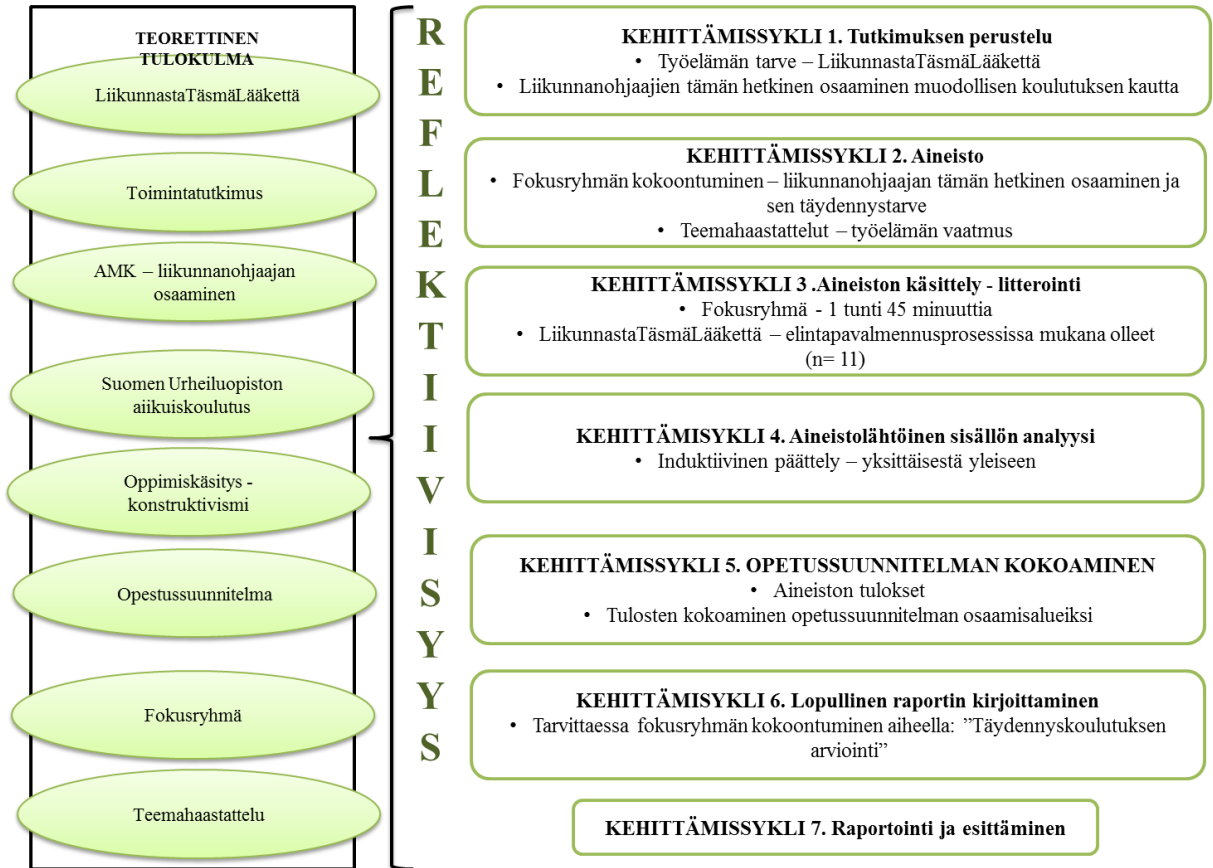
TEORETTINEN TULOKULMA

LiikunnastaTäsmäLääkettä

Toimintatutkimus

AMK – liikunnanohjaajan osaaminen

Suomen Urheiluopiston aiikuiskoulutus

Oppimiskäsitys - konstruktivismi

Opetussuunnitelma

Fokusryhmä

Teemahaastattelu

REFLEKTIIVISYYS

KEHITTÄMISSYKLI 1. Tutkimuksen perustelu
• Työelämän tarve – LiikunnastaTäsmäLääkettä
• Liikunnanohjaajien tämän hetkinen osaaminen muodollisen koulutuksen kautta

KEHITTÄMISSYKLI 2. Aineisto
• Fokusryhmän kokoontuminen – liikunnanohjaajan tämän hetkinen osaaminen ja sen täydennystarve
• Teemahaastattelut – työelämän vaatmus

KEHITTÄMISSYKLI 3 .Aineiston käsittely - litterointi
• Fokusryhmä - 1 tunti 45 minuuttia
• LiikunnastaTäsmäLääkettä – elintapavalmennusprosessissa mukana olleet (n= 11)

KEHITTÄMISSYKLI 4. Aineistolähtöinen sisällön analyysi
• Induktiivinen päättely – yksittäisestä yleiseen

KEHITTÄMISSYKLI 5. OPETUSSUUNNITELMAN KOKOAMINEN
• Aineiston tulokset
• Tulosten kokoaminen opetussuunnitelman osaamisalueiksi

KEHITTÄMISSYKLI 6. Lopullinen raportin kirjoittaminen
• Tarvittaessa fokusryhmän kokoontuminen aiheella: ”Täydennyskoulutuksen arviointi”

KEHITTÄMISSYKLI 7. Raportointi ja esittäminen